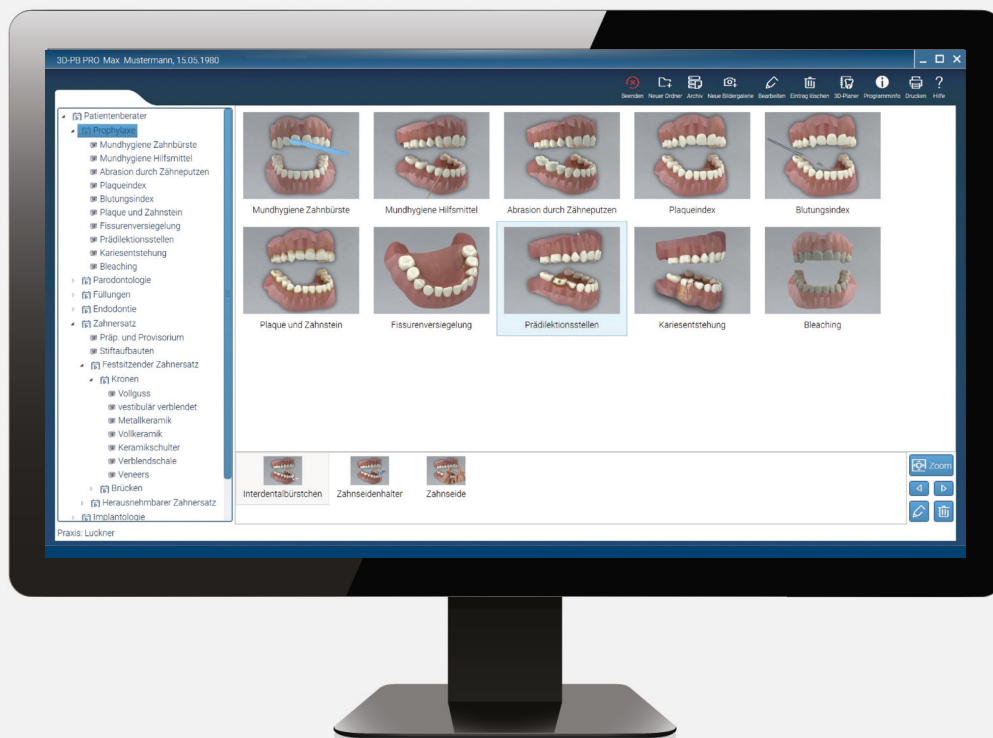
3D-PB PRO Max Mustermann, 15.05.1980

Beenden Neuer Ordner Archiv Neue Bildergalerie Bearbeiten Eintrag löschen 3D-Planer Programminfo Drucken Hilfe

Patientenberater
Prophylaxe
Mundhygiene Zahnbürste
Mundhygiene Hilfsmittel
Abrasion durch Zähneputzen
Plaqueindex
Blutungsindex
Plaque und Zahnstein
Fissurenversiegelung
Prädilektionsstellen
Kariesentstehung
Bleaching
Parodontologie
Füllungen
Endodontie
Zahnersatz
Präp. und Provisorium
Stiftaufbauten
Festsitzender Zahnersatz
Kronen
Vollguss
vestibulär verblendet
Metallkeramik
Vollkeramik
Keramikschulter
Verblendschale
Veneers
Brücken
Herausnehmbarer Zahnersatz
Implantologie

Mundhygiene Zahnbürste
Mundhygiene Hilfsmittel
Abrasion durch Zähneputzen
Plaqueindex
Blutungsindex
Plaque und Zahnstein
Fissurenversiegelung
Prädilektionsstellen
Kariesentstehung
Bleaching

Interdentalbürstchen
Zahnseidenhalter
Zahnseide

Zoom

Praxis: Luckner